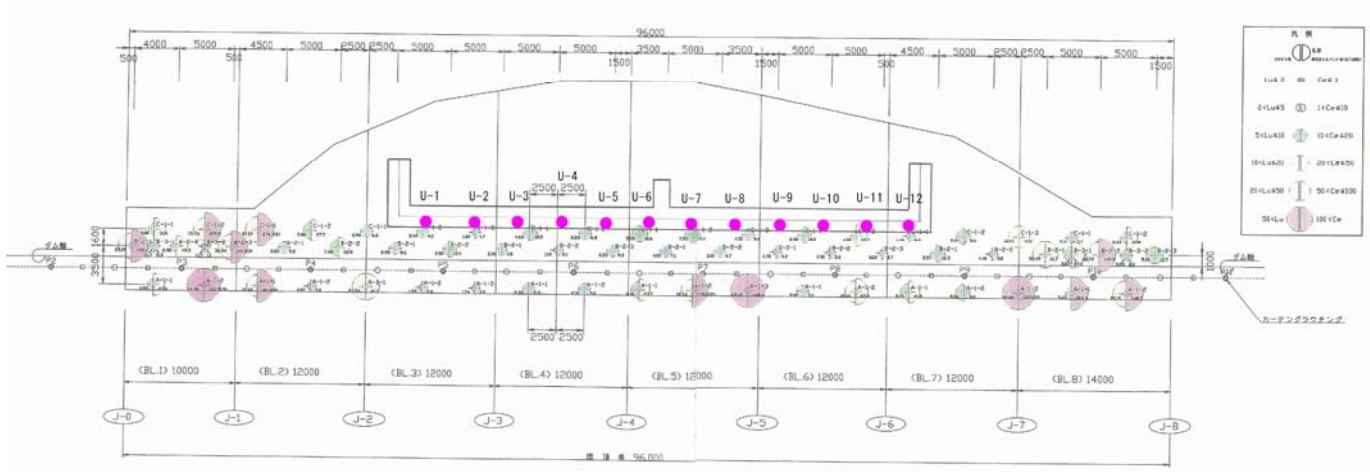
96000

4000 5000 4500 5000 2500 2500 5000 5000 5000 3500 5000 3500 5000 5000 4500 5000 2500 2500 5000 5000

500 500 1500 1500 500 1500

凡 例

Lu≦2 Ce≦1

2<Lu≦5 1<Ce≦10

5<Lu≦10 10<Ce≦20

10<Lu≦20 20<Ce≦50

20<Lu≦50 50<Ce≦100

50<Lu 100<Ce

U-1 U-2 U-3 U-4 U-5 U-6 U-7 U-8 U-9 U-10 U-11 U-12

2500 2500

ダム軸

ダム軸

1600

3500

1000

P3 P4 P5 P6 P7 P8 P9

2500 2500

カーテングラウチング

(BL.1) 10000 (BL.2) 12000 (BL.3) 12000 (BL.4) 12000 (BL.5) 12000 (BL.6) 12000 (BL.7) 12000 (BL.8) 14000

J-0 J-1 J-2 J-3 J-4 J-5 J-6 J-7 J-8

堤 頂 長 96,000